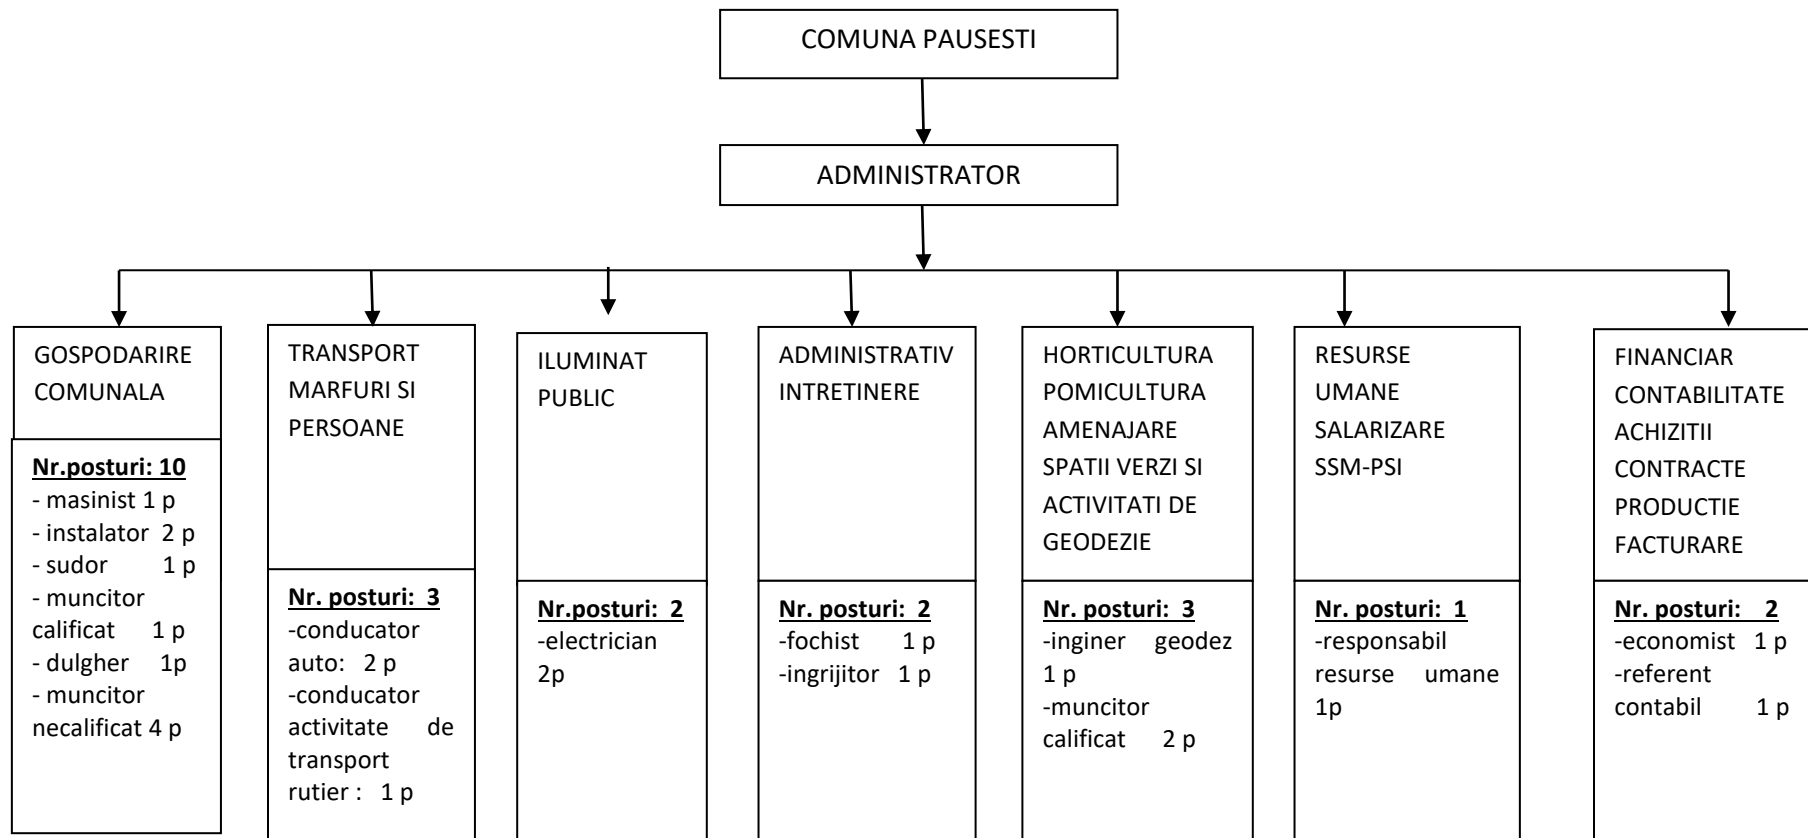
COMUNA PAUSESTI

ADMINISTRATOR

GOSPODARIRE COMUNALA

Nr.posturi: 10
- masinist 1 p
- instalator 2 p
- sudor 1 p
- muncitor calificat 1 p
- dulgher 1p
- muncitor necalificat 4 p

TRANSPORT MARFURI SI PERSOANE

Nr. posturi: 3
-conducator auto: 2 p
-conducator activitate de transport rutier : 1 p

ILUMINAT PUBLIC

Nr.posturi: 2
-electrician 2p

ADMINISTRATIV INTRETINERE

Nr. posturi: 2
-fochist 1 p
-ingrijitor 1 p

HORTICULTURA POMICULTURA AMENAJARE SPATII VERZI SI ACTIVITATI DE GEODEZIE

Nr. posturi: 3
-inginer geodez 1 p
-muncitor calificat 2 p

RESURSE UMANE SALARIZARE SSM-PSI

Nr. posturi: 1
-responsabil resurse umane 1p

FINANCIAR CONTABILITATE ACHIZITII CONTRACTE PRODUCTIE FACTURARE

Nr. posturi: 2
-economist 1 p
-referent contabil 1 p